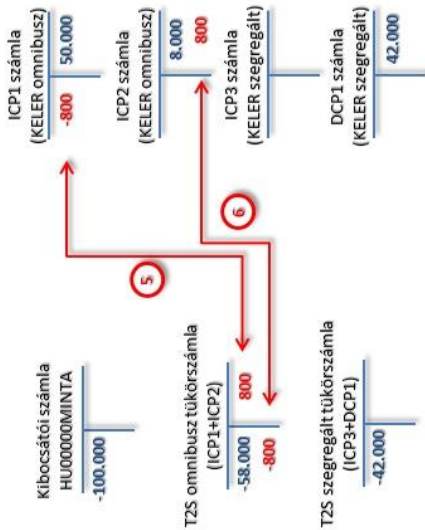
ICP1 számla
(KELER omnibusz)
50.000
-800

ICP2 számla
(KELER omnibusz)
8.000
800

ICP3 számla
(KELER szegregált)

DCP1 számla
(KELER szegregált)
42.000

6

5

Kibocsátói számla
HU00000MINTA
-100.000

T2S omnibusz tükörszámla
(ICP1+ICP2)
800
-58.000
-800

T2S szegregált tükörszámla
(ICP3+DCP1)
-42.000